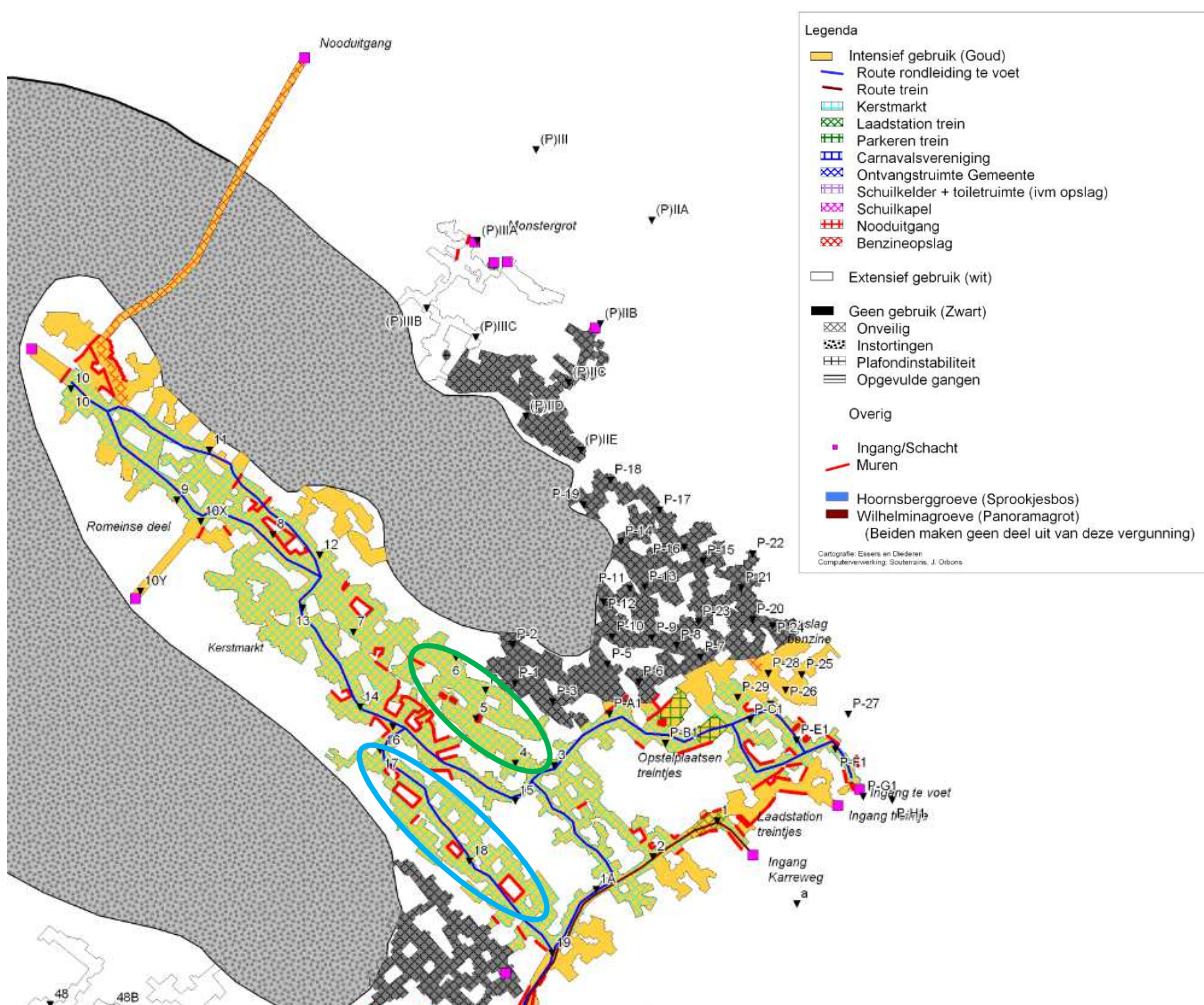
Legenda
Intensief gebruik (Goud)
Route rondleiding te voet
Route trein
Kerstmarkt
Laadstation trein
Parkeren trein
Carnavalsvereniging
Ontvangstruimte Gemeente
Schuilkelder + toiletruimte (ivm opslag)
Schuilkapel
Nooduitgang
Benzineopslag

Extensief gebruik (wit)

Geen gebruik (Zwart)
Onveilig
Instortingen
Plafondinstabiliteit
Opgevulde gangen

Overig

Ingang/Schacht
Muren

Hoornsberggroeve (Sprookjesbos)
Wilhelminagroeve (Panoramagrot)
(Beiden maken geen deel uit van deze vergunning)

Cartografie: Essers en Diederen
Computerverwerking: Souterrains, J. Orbons

Nooduitgang
(P)III
(P)IIIA
Monstergrot
(P)IIA
(P)IIIB
(P)IIIC
(P)IIB
(P)IIC
(P)IID
(P)IIE
P-18
P-19
P-17
P-14
P-16
P-15
P-22
P-11
P-13
P-21
P-12
P-23
P-20
P-10
P-9
P-8
P-7
P-24
slag
benzine
P-2
P-5
P-1
P-6
P-3
P-28
P-25
P-29
P-26
P-A1
P-C1
P-27
P-B1
P-E1
P-F1
P-G1
P-H1
Ingang te voet
Ingang treintje
Opstelplaatsen treintjes
Laadstation treintjes
Ingang Karreweg
a
10
10
11
9
10X
8
12
Romeinse deel
10Y
13
7
Kerstmarkt
6
5
14
4
3
16
17
15
18
2
1A
19
48
48B